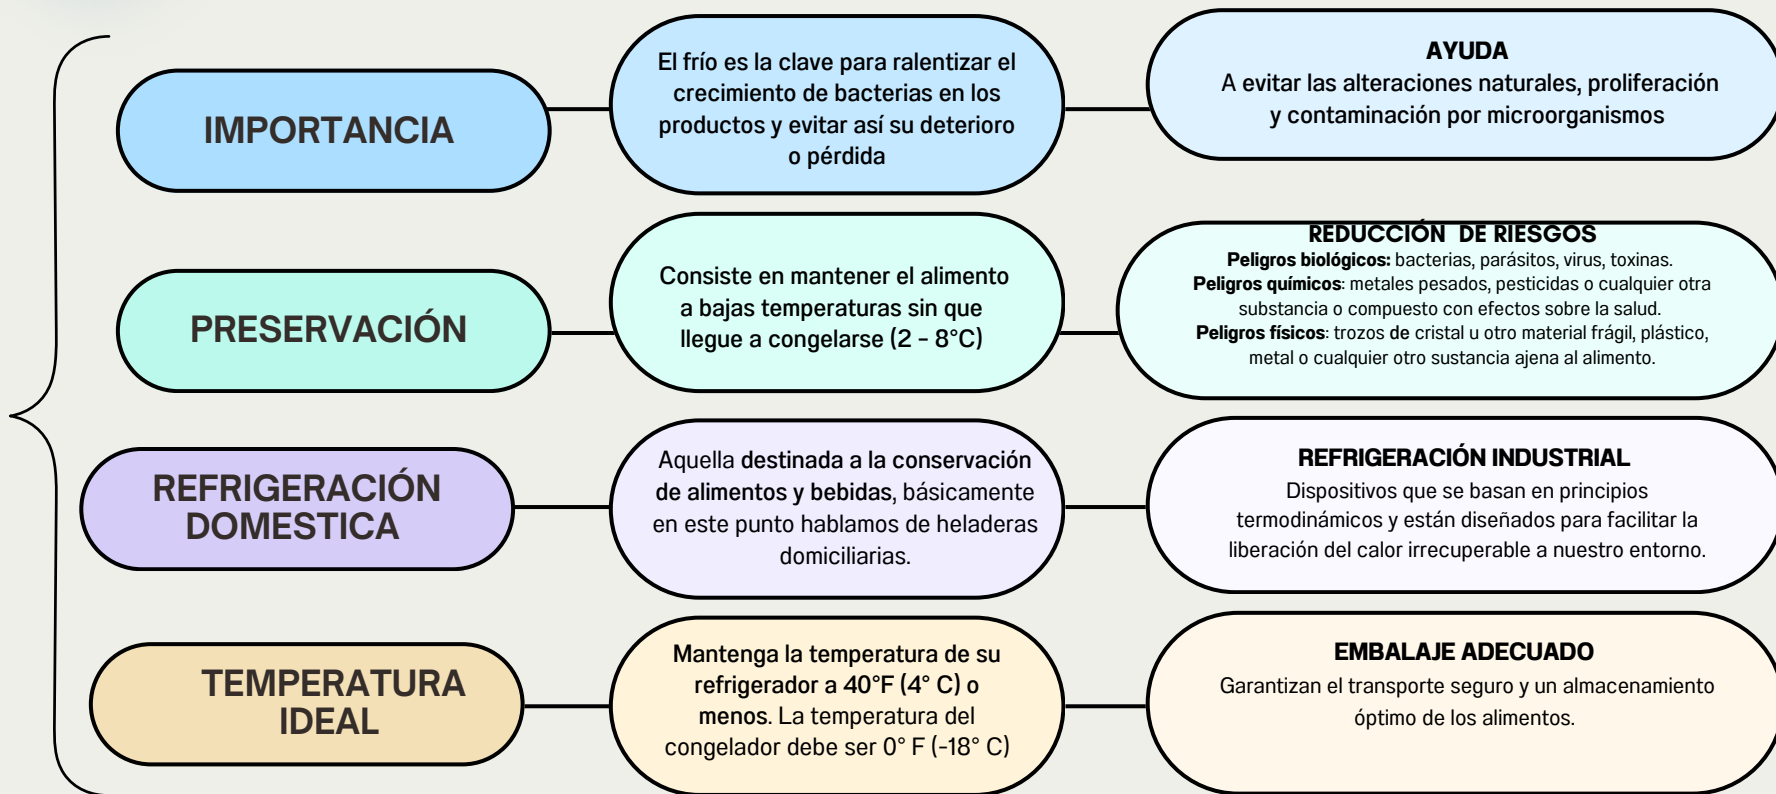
IMPORTANCIA

El frío es la clave para ralentizar el crecimiento de bacterias en los productos y evitar así su deterioro o pérdida

AYUDA
A evitar las alteraciones naturales, proliferación y contaminación por microorganismos

PRESERVACIÓN

Consiste en mantener el alimento a bajas temperaturas sin que llegue a congelarse (2 - 8°C)

REDUCCIÓN DE RIESGOS
Peligros biológicos: bacterias, parásitos, virus, toxinas.
Peligros químicos: metales pesados, pesticidas o cualquier otra substancia o compuesto con efectos sobre la salud.
Peligros físicos: trozos de cristal u otro material frágil, plástico, metal o cualquier otro sustancia ajena al alimento.

REFRIGERACIÓN DOMESTICA

Aquella destinada a la conservación de alimentos y bebidas, básicamente en este punto hablamos de heladeras domiciliarias.

REFRIGERACIÓN INDUSTRIAL
Dispositivos que se basan en principios termodinámicos y están diseñados para facilitar la liberación del calor irrecuperable a nuestro entorno.

TEMPERATURA IDEAL

Mantenga la temperatura de su refrigerador a 40°F (4° C) o menos. La temperatura del congelador debe ser 0° F (-18° C)

EMBALAJE ADECUADO
Garantizan el transporte seguro y un almacenamiento óptimo de los alimentos.